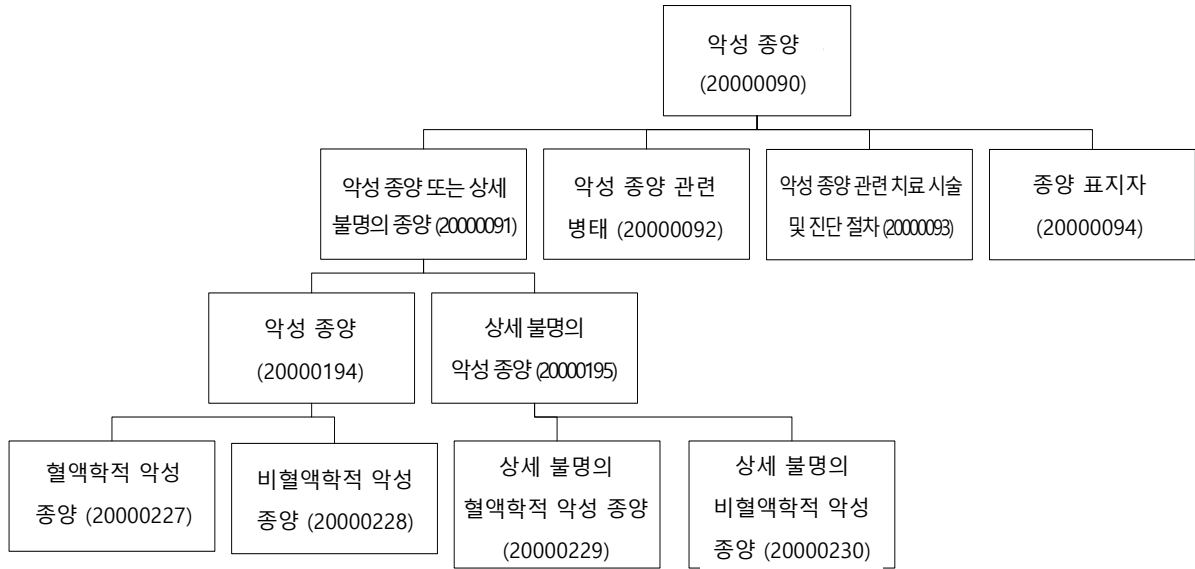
악성 종양 (20000090)

악성 종양 또는 상세 불명의 종양 (20000091)

악성 종양 관련 병태 (20000092)

악성 종양 관련 치료 시술 및 진단 절차 (20000093)

종양 표지자 (20000094)

악성 종양 (20000194)

상세 불명의 악성 종양 (20000195)

혈액학적 악성 종양 (20000227)

비혈액학적 악성 종양 (20000228)

상세 불명의 혈액학적 악성 종양 (20000229)

상세 불명의 비혈액학적 악성 종양 (20000230)